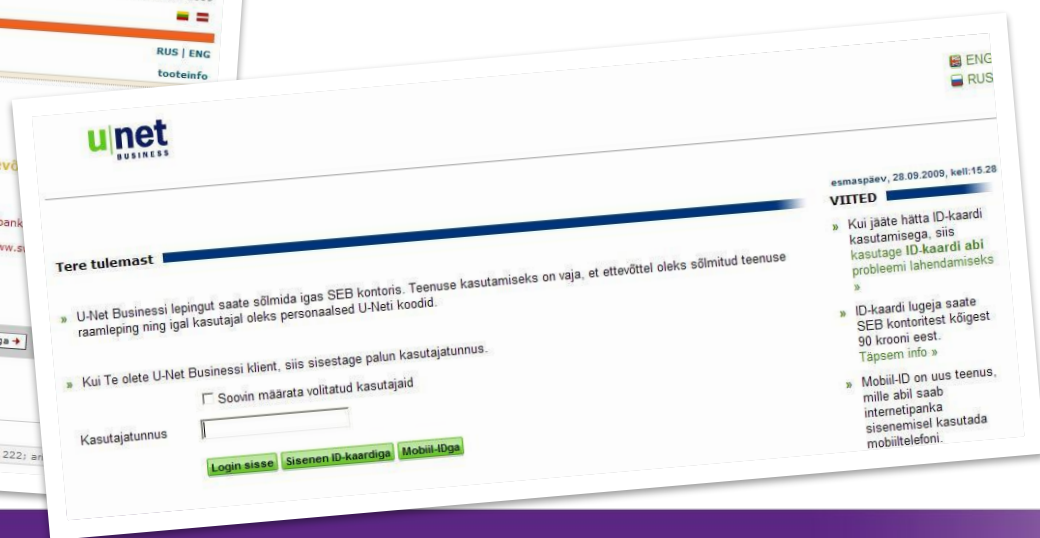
RUS | ENG
tooteinfo

ENG
RUS

u|net
BUSINESS

esmaspäev, 28.09.2009, kell:15.28

VIITED

» Kui jääte hätta ID-kaardi kasutamisega, siis kasutage ID-kaardi abi probleemi lahendamiseks »

» ID-kaardi lugeja saate SEB kontoritest kõigest 90 krooni eest. Täpsem info »

» Mobiil-ID on uus teenus, mille abil saab internetipanka sisenemisel kasutada mobiiltelefoni.

Tere tulemast

» U-Net Businessi lepingut saate sõlmida igas SEB kontoris. Teenuse kasutamiseks on vaja, et ettevõttel oleks sõlmitud teenuse raamleping ning igal kasutajal oleks personaalsed U-Neti koodid.

» Kui Te olete U-Net Businessi klient, siis sisestage palun kasutajatunnus.

Soovin määrata volitatud kasutajaid

Kasutajatunnus

Login sisse Sisenen ID-kaardiga Mobiil-IDga

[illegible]
pank
ww.s
ga
222; a